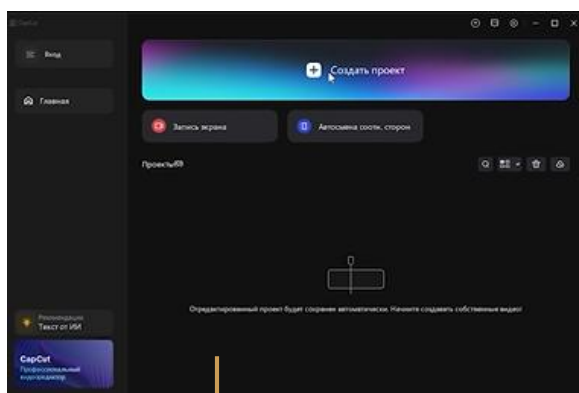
CapCut

Вход

Главная

Создать проект

Запись экрана

Автосъемка соотн. сторон

Проекты

Отредактированный проект будет сохранен автоматически. Начните создавать собственные видео!

Рекомендация
Текст от ИИ

CapCut
Профессиональный видеоредактор